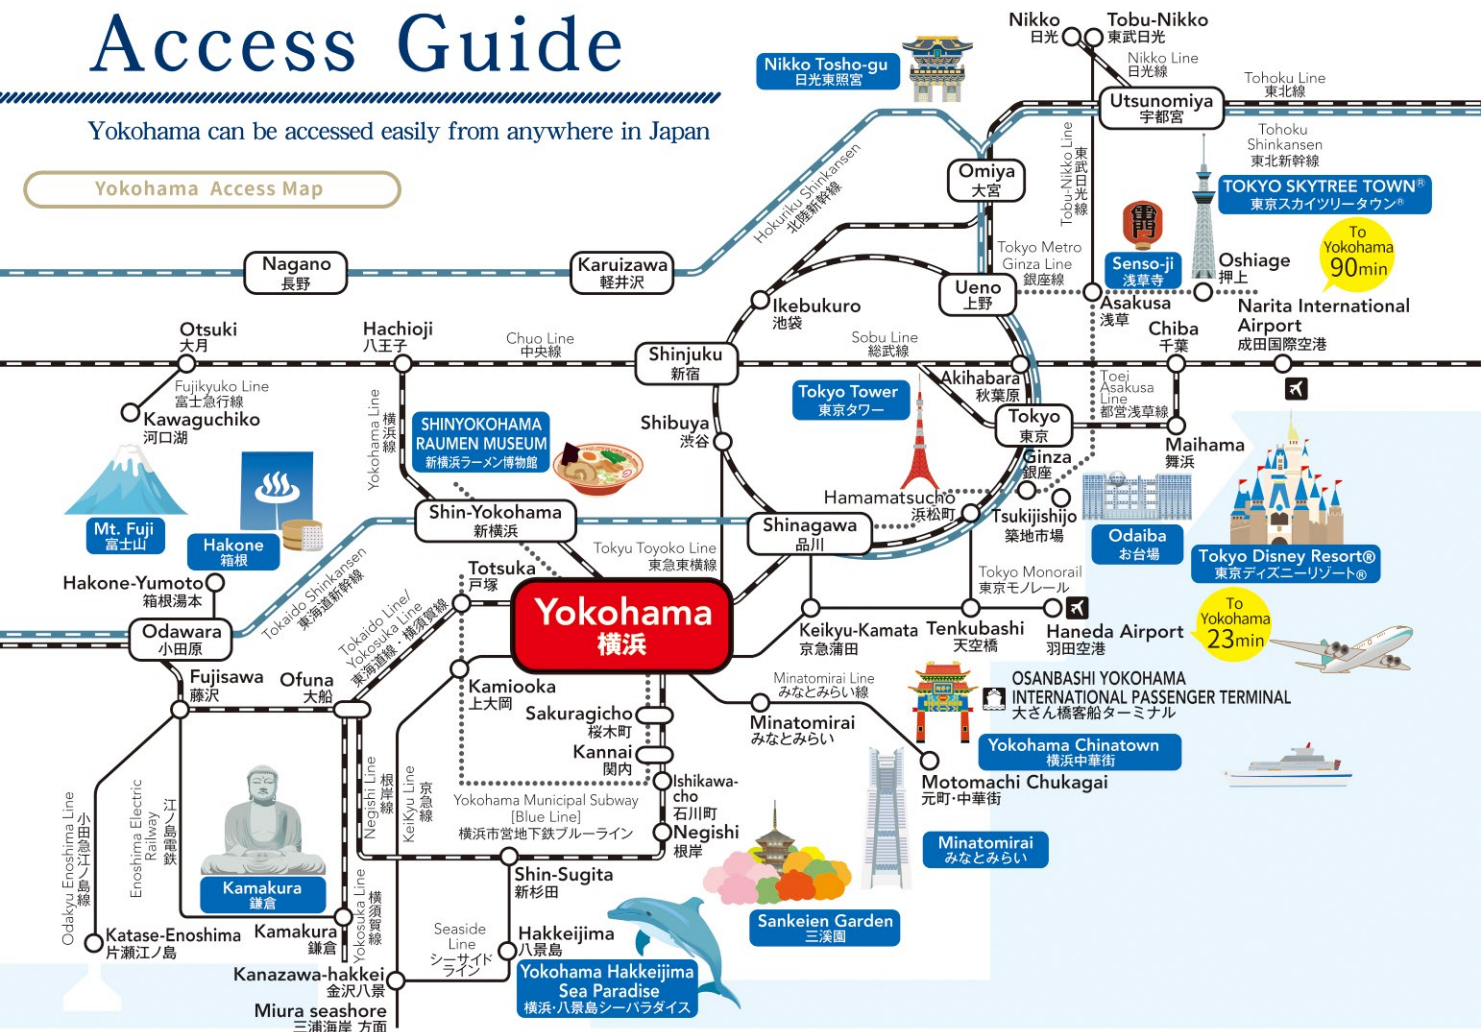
Access Guide

Yokohama can be accessed easily from anywhere in Japan

Yokohama Access Map

Nikko
日光

Tobu-Nikko
東武日光

Nikko Line
日光線

Nikko Tosho-gu
日光東照宮

Tohoku Line
東北線

Utsunomiya
宇都宮

Tohoku Shinkansen
東北新幹線

TOKYO SKYTREE TOWN®
東京スカイツリータウン®

Tobu-Nikko Line
東武日光線

Omiya
大宮

Hokuriku Shinkansen
北陸新幹線

Tokyo Metro Ginza Line
銀座線

Senso-ji
浅草寺

Oshiage
押上

To Yokohama 90min

Nagano
長野

Karuizawa
軽井沢

Ueno
上野

Asakusa
浅草

Narita International Airport
成田国際空港

Ikebukuro
池袋

Chiba
千葉

Otsuki
大月

Hachioji
八王子

Chuo Line
中央線

Shinjuku
新宿

Sobu Line
総武線

Fujikyuko Line
富士急行線

Akihabara
秋葉原

Toei Asakusa Line
都営浅草線

Kawaguchiko
河口湖

Tokyo Tower
東京タワー

Yokohama Line
横浜線

SHINYOKOHAMA RAUMEN MUSEUM
新横浜ラーメン博物館

Shibuya
渋谷

Tokyo
東京

Maihama
舞浜

Ginza
銀座

Hamamatsucho
浜松町

Tsukijishijo
築地市場

Mt. Fuji
富士山

Hakone
箱根

Shin-Yokohama
新横浜

Shinagawa
品川

Odaiba
お台場

Tokyu Toyoko Line
東急東横線

Tokyo Disney Resort®
東京ディズニーリゾート®

Hakone-Yumoto
箱根湯本

Tokaido Shinkansen
東海道新幹線

Totsuka
戸塚

Yokohama
横浜

Tokyo Monorail
東京モノレール

Odawara
小田原

Tokaido Line/ Yokosuka Line
東海道線・横須賀線

Keikyu-Kamata
京急蒲田

Tenkubashi
天空橋

Haneda Airport
羽田空港

To Yokohama 23min

Fujisawa
藤沢

Ofuna
大船

Kamiooka
上大岡

Minatomirai Line
みなとみらい線

OSANBASHI YOKOHAMA INTERNATIONAL PASSENGER TERMINAL
大さん橋客船ターミナル

Sakuragicho
桜木町

Minatomirai
みなとみらい

Kannai
関内

Yokohama Chinatown
横浜中華街

Ishikawa-cho
石川町

Motomachi Chukagai
元町・中華街

Odakyu Enoshima Line
小田急江ノ島線

Enoshima Electric Railway
江ノ島電鉄

Negishi Line
根岸線

KeiKyu Line
京急線

Yokohama Municipal Subway [Blue Line]
横浜市営地下鉄ブルーライン

Negishi
根岸

Minatomirai
みなとみらい

Kamakura
鎌倉

Shin-Sugita
新杉田

Yokosuka Line
横須賀線

Sankeien Garden
三溪園

Katase-Enoshima
片瀬江ノ島

Kamakura
鎌倉

Seaside Line
シーサイドライン

Hakkeijima
八景島

Yokohama Hakkeijima Sea Paradise
横浜・八景島シーパラダイス

Kanazawa-hakkei
金沢八景

Miura seashore
三浦海岸 方面